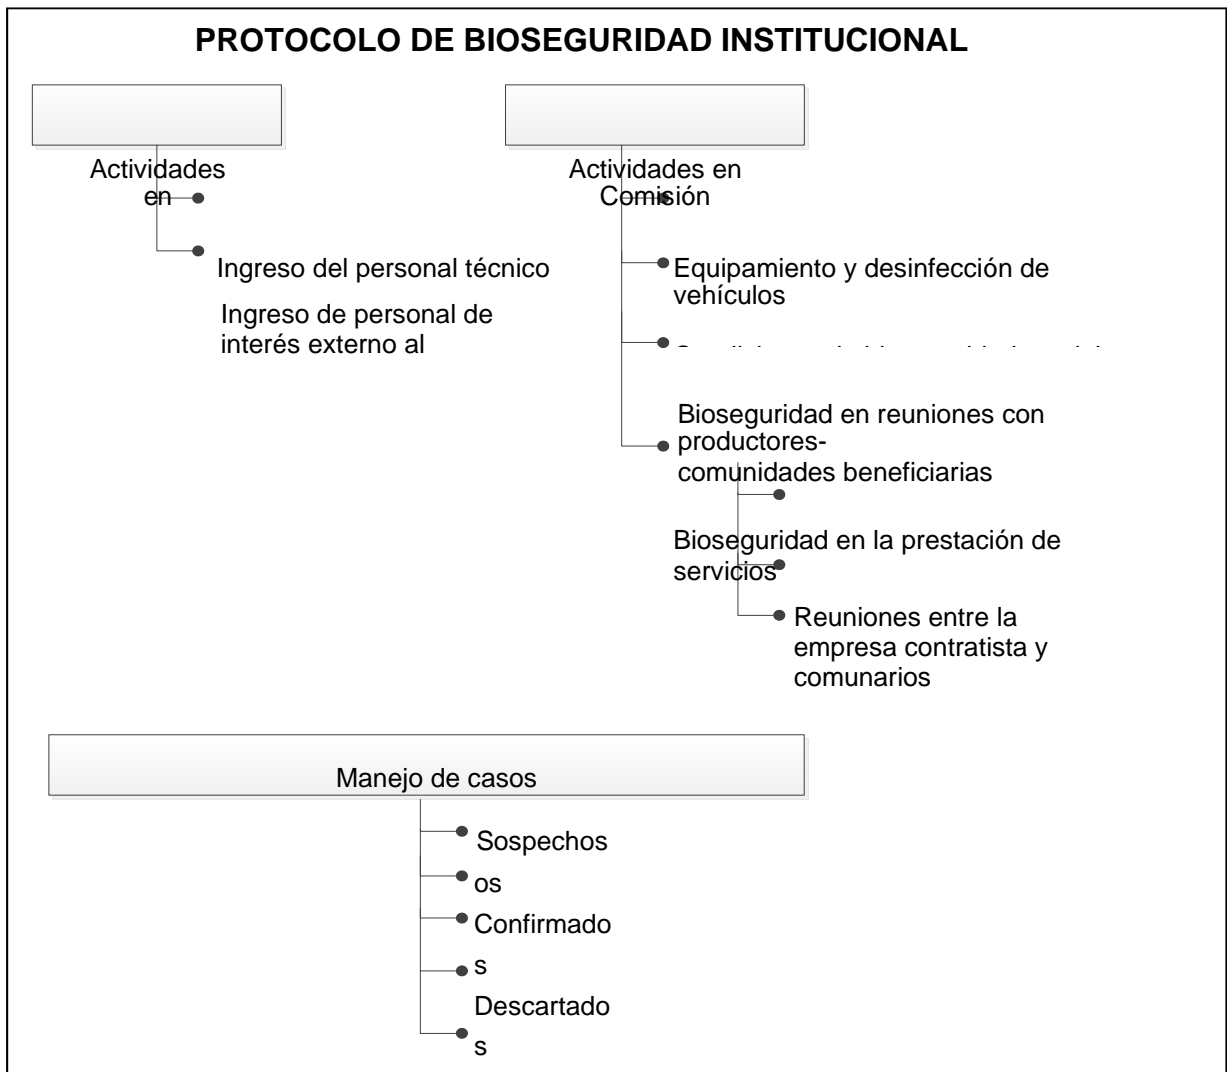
PROTOCOLO DE BIOSEGURIDAD INSTITUCIONAL

Actividades en

Ingreso del personal técnico

Ingreso de personal de interés externo al

Actividades en Comisión

Equipamiento y desinfección de vehículos

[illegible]

Bioseguridad en reuniones con productores-comunidades beneficiarias

Bioseguridad en la prestación de servicios

Reuniones entre la empresa contratista y comunarios

Manejo de casos

Sospechos os

Confirmado s

Descartado s